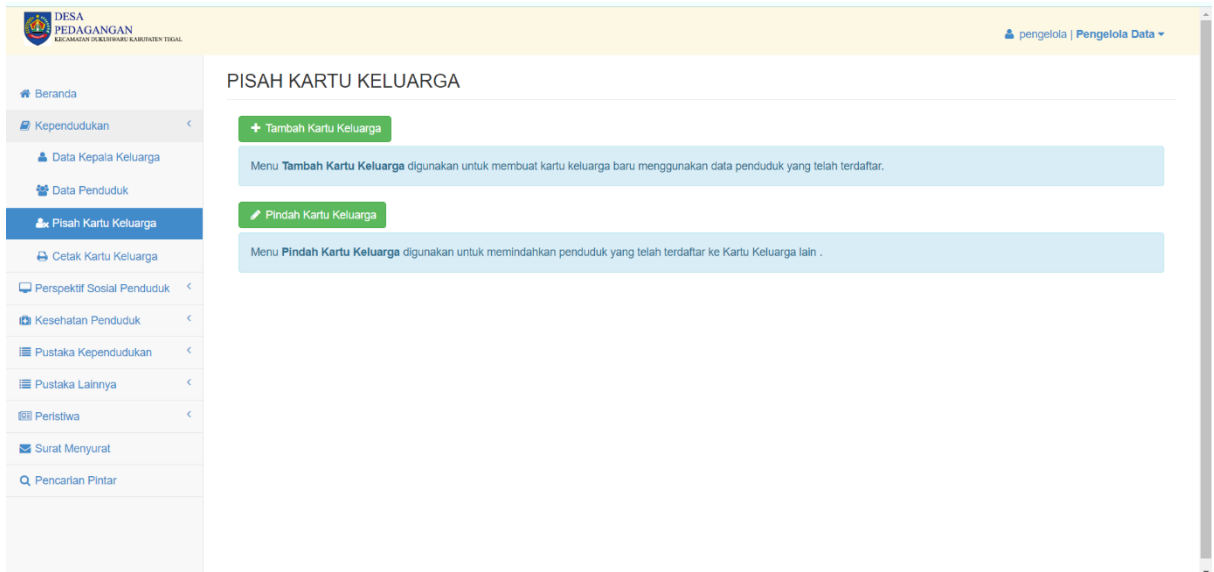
DESA
PEDAGANGAN
KECAMATAN DUKUHWARU KABUPATEN TEGAL

pengelola | Pengelola Data

Beranda
Kependudukan
Data Kepala Keluarga
Data Penduduk
Pisah Kartu Keluarga
Cetak Kartu Keluarga
Perspektif Sosial Penduduk
Kesehatan Penduduk
Pustaka Kependudukan
Pustaka Lainnya
Peristiwa
Surat Menyurat
Pencarian Pintar

PISAH KARTU KELUARGA

Tambah Kartu Keluarga

Menu **Tambah Kartu Keluarga** digunakan untuk membuat kartu keluarga baru menggunakan data penduduk yang telah terdaftar.

Pindah Kartu Keluarga

Menu **Pindah Kartu Keluarga** digunakan untuk memindahkan penduduk yang telah terdaftar ke Kartu Keluarga lain .